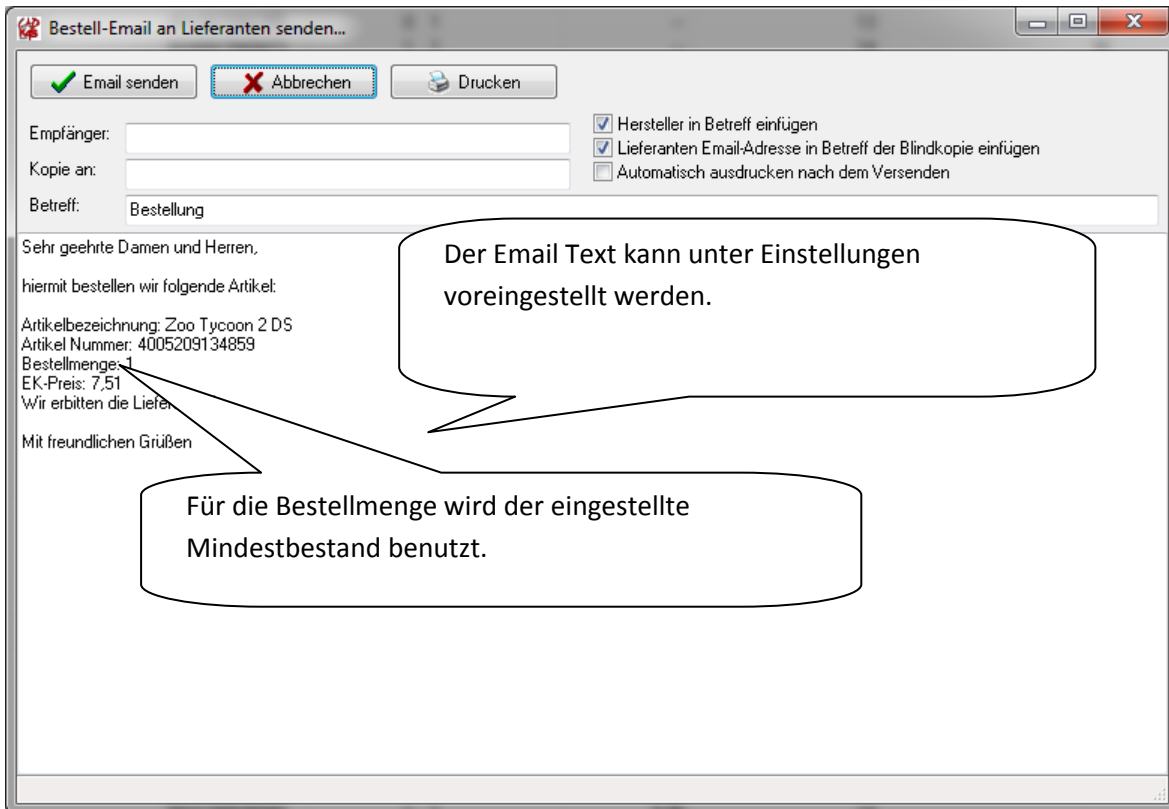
Bestell-Email an Lieferanten senden...

Email senden
Abbrechen
Drucken

Empfänger:
Kopie an:
Betreff: Bestellung

Hersteller in Betreff einfügen
Lieferanten Email-Adresse in Betreff der Blindkopie einfügen
Automatisch ausdrucken nach dem Versenden

Sehr geehrte Damen und Herren,

hiermit bestellen wir folgende Artikel:

Artikelbezeichnung: Zoo Tycoon 2 DS
Artikel Nummer: 4005209134859
Bestellmenge: 1
EK-Preis: 7,51
Wir erbitten die Liefer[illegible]

Mit freundlichen Grüßen

Der Email Text kann unter Einstellungen voreingestellt werden.

Für die Bestellmenge wird der eingestellte Mindestbestand benutzt.